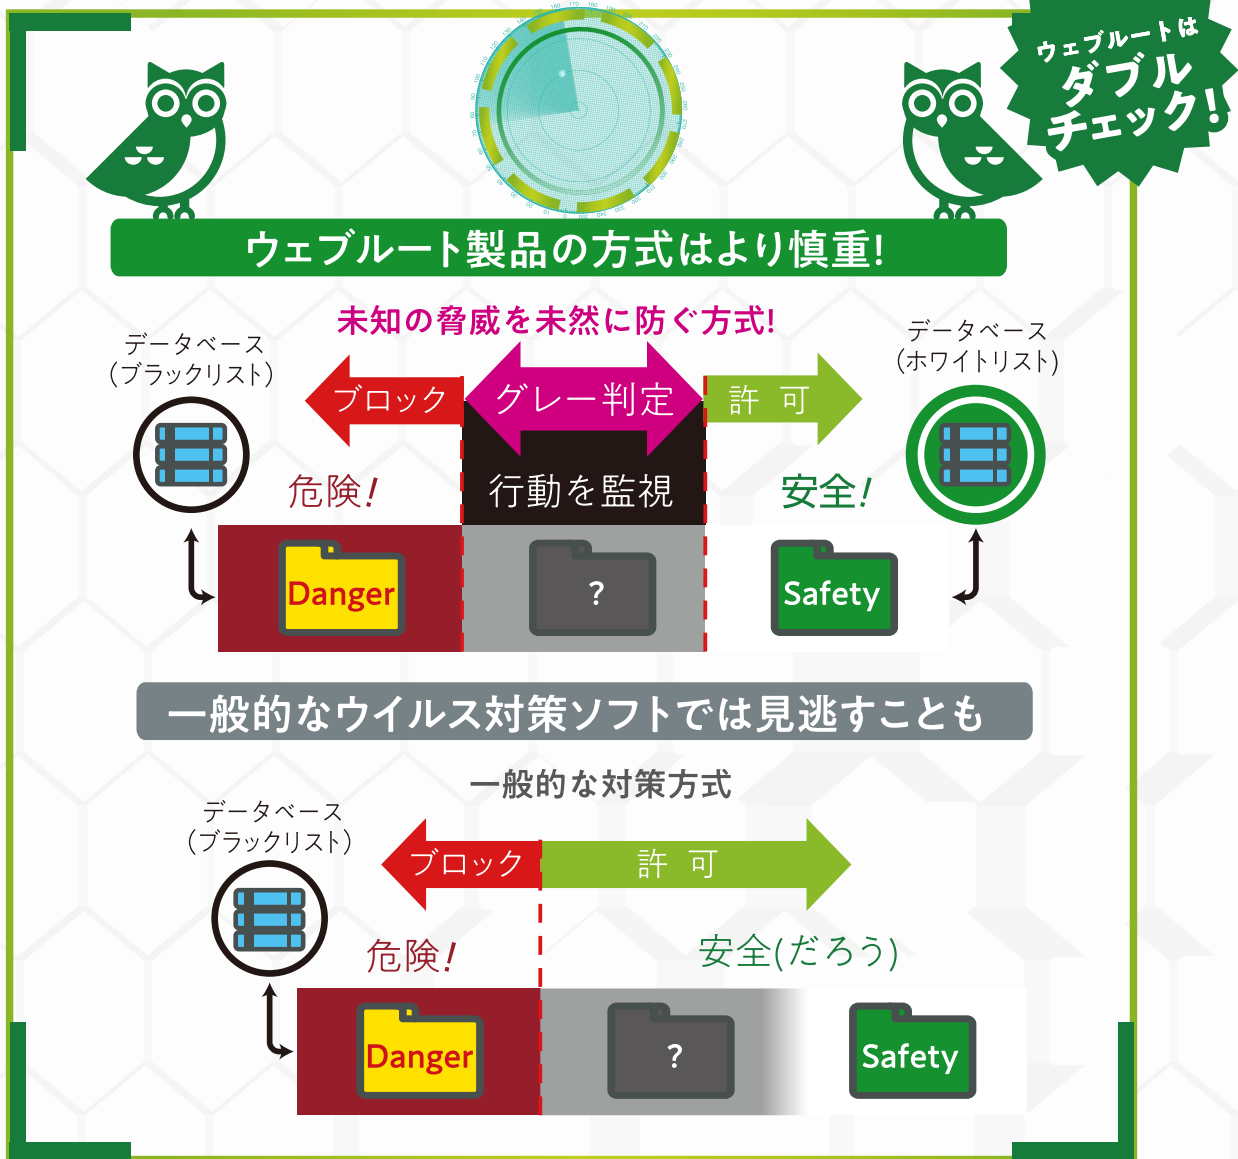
ウェブルートは
ダブルチェック!

ウェブルート製品の方式はより慎重!

未知の脅威を未然に防ぐ方式!

データベース
(ブラックリスト)

ブロック

グレー判定

許　可

データベース
(ホワイトリスト)

危険!

行動を監視

安全!

Danger

?

Safety

一般的なウイルス対策ソフトでは見逃すことも

一般的な対策方式

データベース
(ブラックリスト)

ブロック

許　可

危険!

安全(だろう)

Danger

?

Safety